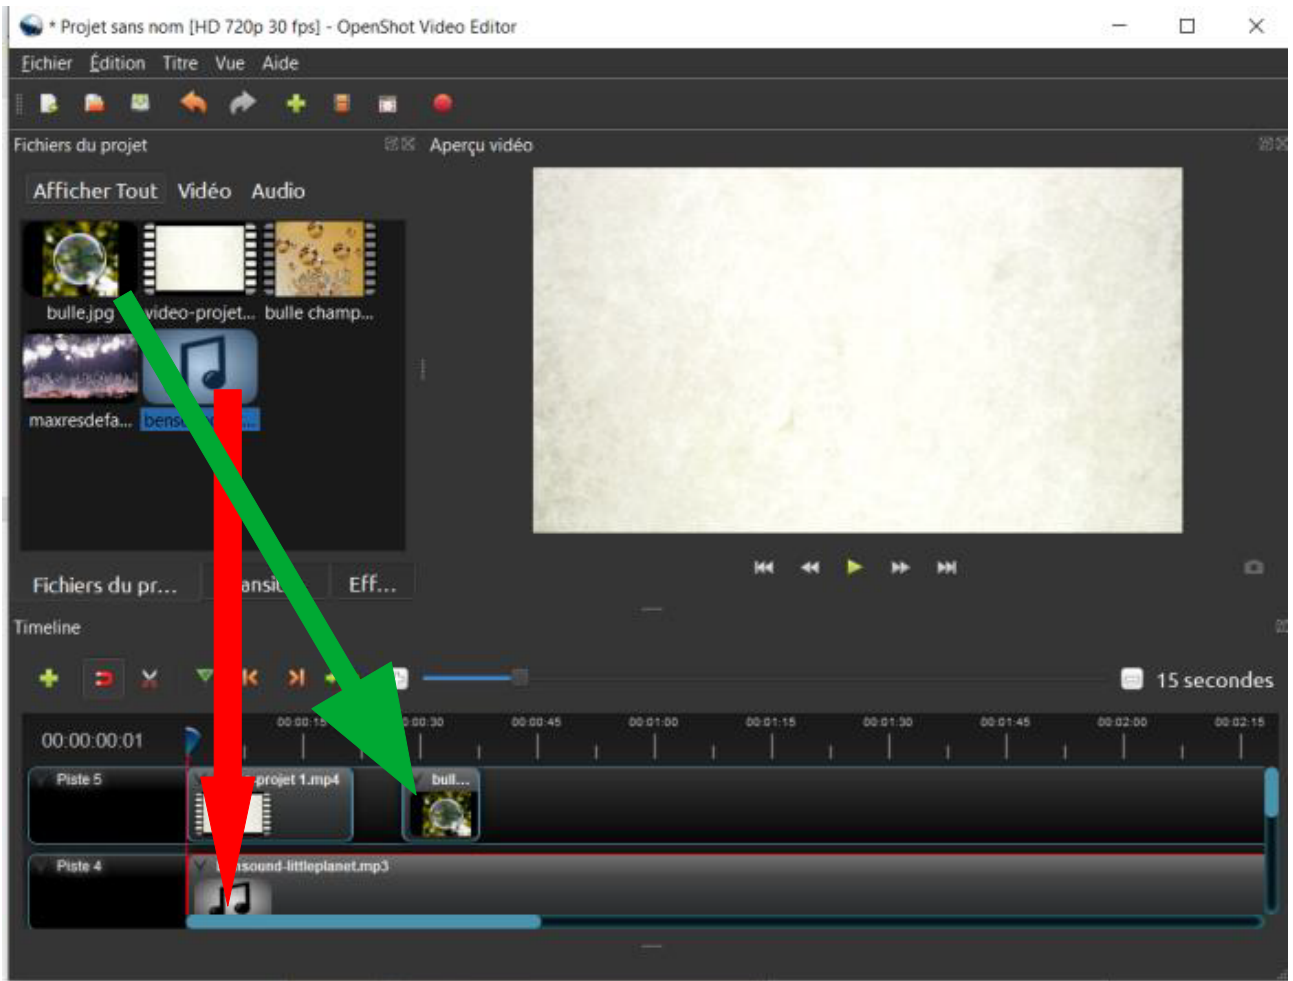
* Projet sans nom [HD 720p 30 fps] - OpenShot Video Editor

Fichier Édition Titre Vue Aide

Fichiers du projet

Aperçu vidéo

Afficher Tout Vidéo Audio

bulle.jpg video-projet... bulle champ...

maxresdefa... bens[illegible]

Fichiers du pr... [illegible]ansi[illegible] Eff...

Timeline

15 secondes

00:00:00:01

00:00:15 00:00:30 00:00:45 00:01:00 00:01:15 00:01:30 00:01:45 00:02:00 00:02:15

Piste 5

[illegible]projet 1.mp4

bull...

Piste 4

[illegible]sound-littleplanet.mp3